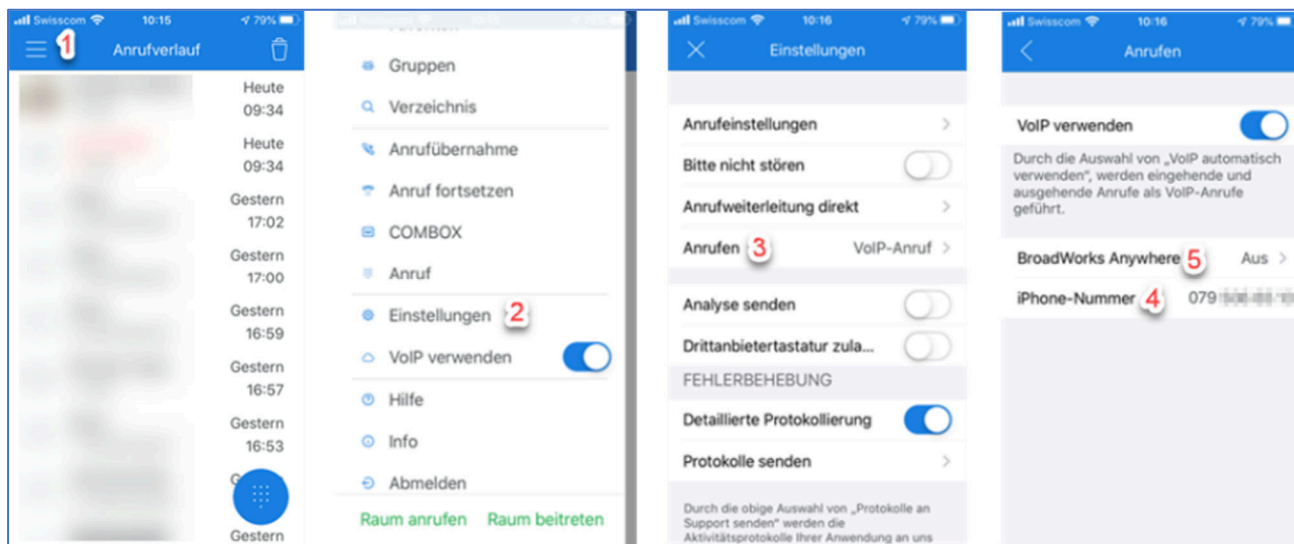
Swisscom 10:15 79%

1 Anrufverlauf

Heute 09:34

Heute 09:34

Gestern 17:02

Gestern 17:00

Gestern 16:59

Gestern 16:57

Gestern 16:53

Gestern

Gruppen

Verzeichnis

Anrufübernahme

Anruf fortsetzen

COMBOX

Anruf

Einstellungen 2

VoIP verwenden

Hilfe

Info

Abmelden

Raum anrufen Raum beitreten

Swisscom 10:16 79%

Einstellungen

Anrufeinstellungen

Bitte nicht stören

Anrufweiterleitung direkt

Anrufen 3 VoIP-Anruf

Analyse senden

Drittanbietertastatur zula...

FEHLERBEHEBUNG

Detaillierte Protokollierung

Protokolle senden

Durch die obige Auswahl von „Protokolle an Support senden" werden die Aktivitätsprotokolle Ihrer Anwendung an uns

Swisscom 10:16 79%

Anrufen

VoIP verwenden

Durch die Auswahl von „VoIP automatisch verwenden", werden eingehende und ausgehende Anrufe als VoIP-Anrufe geführt.

BroadWorks Anywhere 5 Aus

iPhone-Nummer 4 079 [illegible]